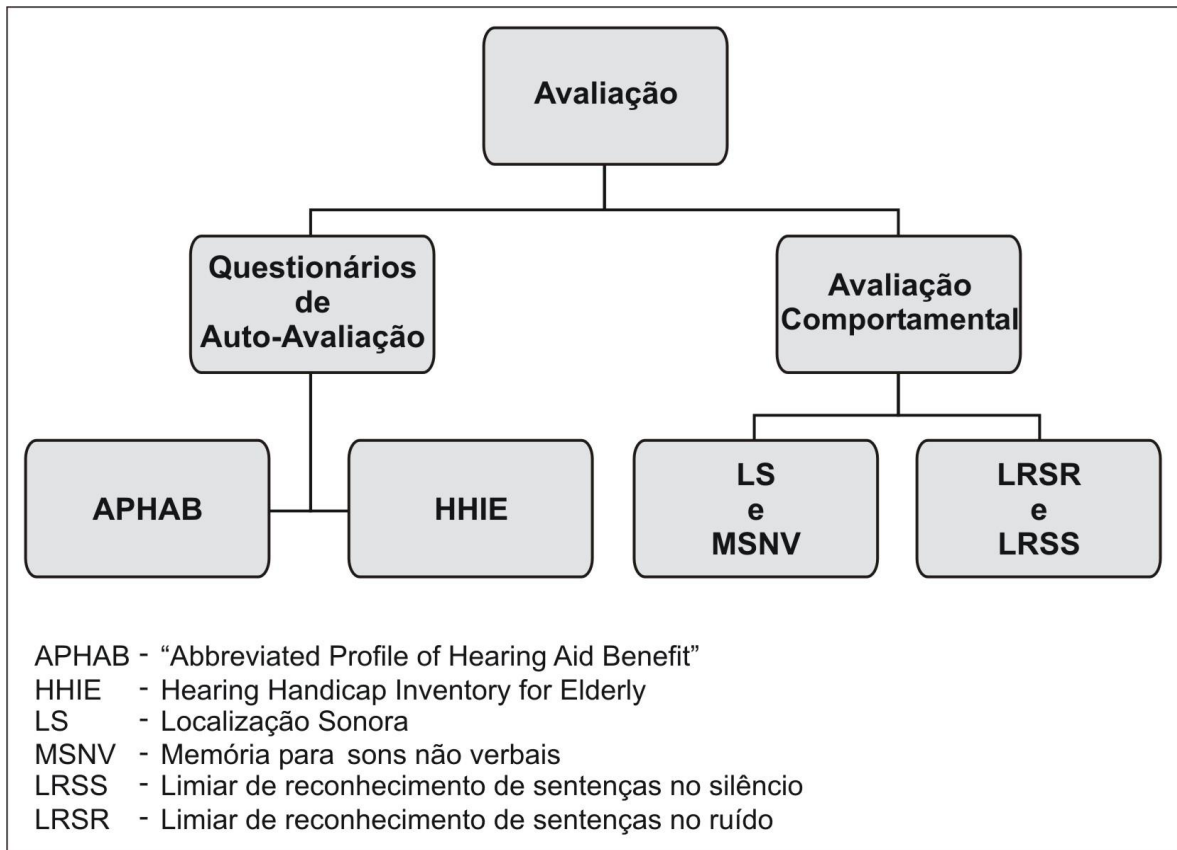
Avaliação

Questionários de Auto-Avaliação

Avaliação Comportamental

APHAB

HHIE

LS e MSNV

LRSR e LRSS

APHAB - "Abbreviated Profile of Hearing Aid Benefit"
HHIE - Hearing Handicap Inventory for Elderly
LS - Localização Sonora
MSNV - Memória para sons não verbais
LRSS - Limiar de reconhecimento de sentenças no silêncio
LRSR - Limiar de reconhecimento de sentenças no ruído